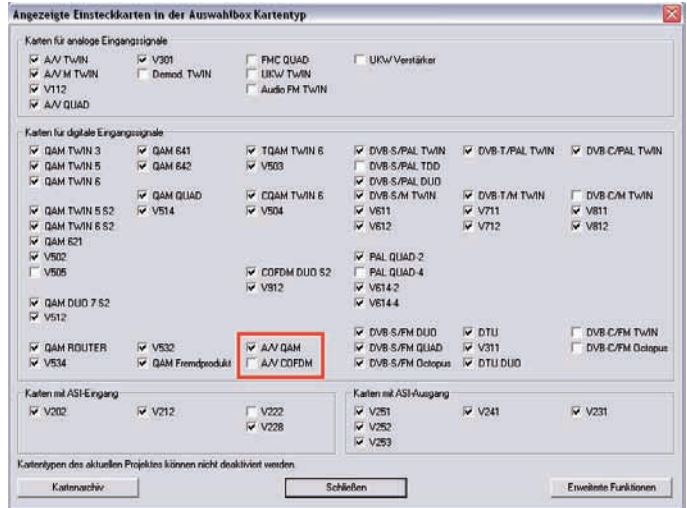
Angezeigte Einsteckkarten in der Auswahlbox Kartentyp

Karten für analoge Eingangssignale

A/V TWIN
A/V M TWIN
V112
A/V QUAD
V301
Demod. TWIN
FMC QUAD
UKW TWIN
Audio FM TWIN
UKW Verstärker

Karten für digitale Eingangssignale

QAM TWIN 3
QAM TWIN 5
QAM TWIN 6
QAM TWIN 5 S2
QAM TWIN 6 S2
QAM 621
V502
V505
QAM DUO 7 S2
V512
QAM ROUTER
V534
QAM 641
QAM 642
QAM QUAD
V514
V532
QAM Fremdprodukt
TQAM TWIN 6
V503
CQAM TWIN 6
V504
COFDM DUO S2
V912
A/V QAM
A/V COFDM
DVB-S/PAL TWIN
DVB-S/PAL TDD
DVB-S/PAL DUO
DVB-S/M TWIN
V611
V612
PAL QUAD-2
PAL QUAD-4
V614-2
V614-4
DVB-S/FM DUO
DVB-S/FM QUAD
DVB-S/FM Octopus
DVB-T/PAL TWIN
DVB-T/M TWIN
V711
V712
DTU
V311
DTU DUO
DVB-C/PAL TWIN
DVB-C/M TWIN
V811
V812
DVB-C/FM TWIN
DVB-C/FM Octopus

Karten mit ASI-Eingang

V202
V212
V222
V228

Karten mit ASI-Ausgang

V251
V252
V253
V241
V231

Kartentypen des aktuellen Projektes können nicht deaktiviert werden.

Kartenarchiv
Schließen
Erweiterte Funktionen